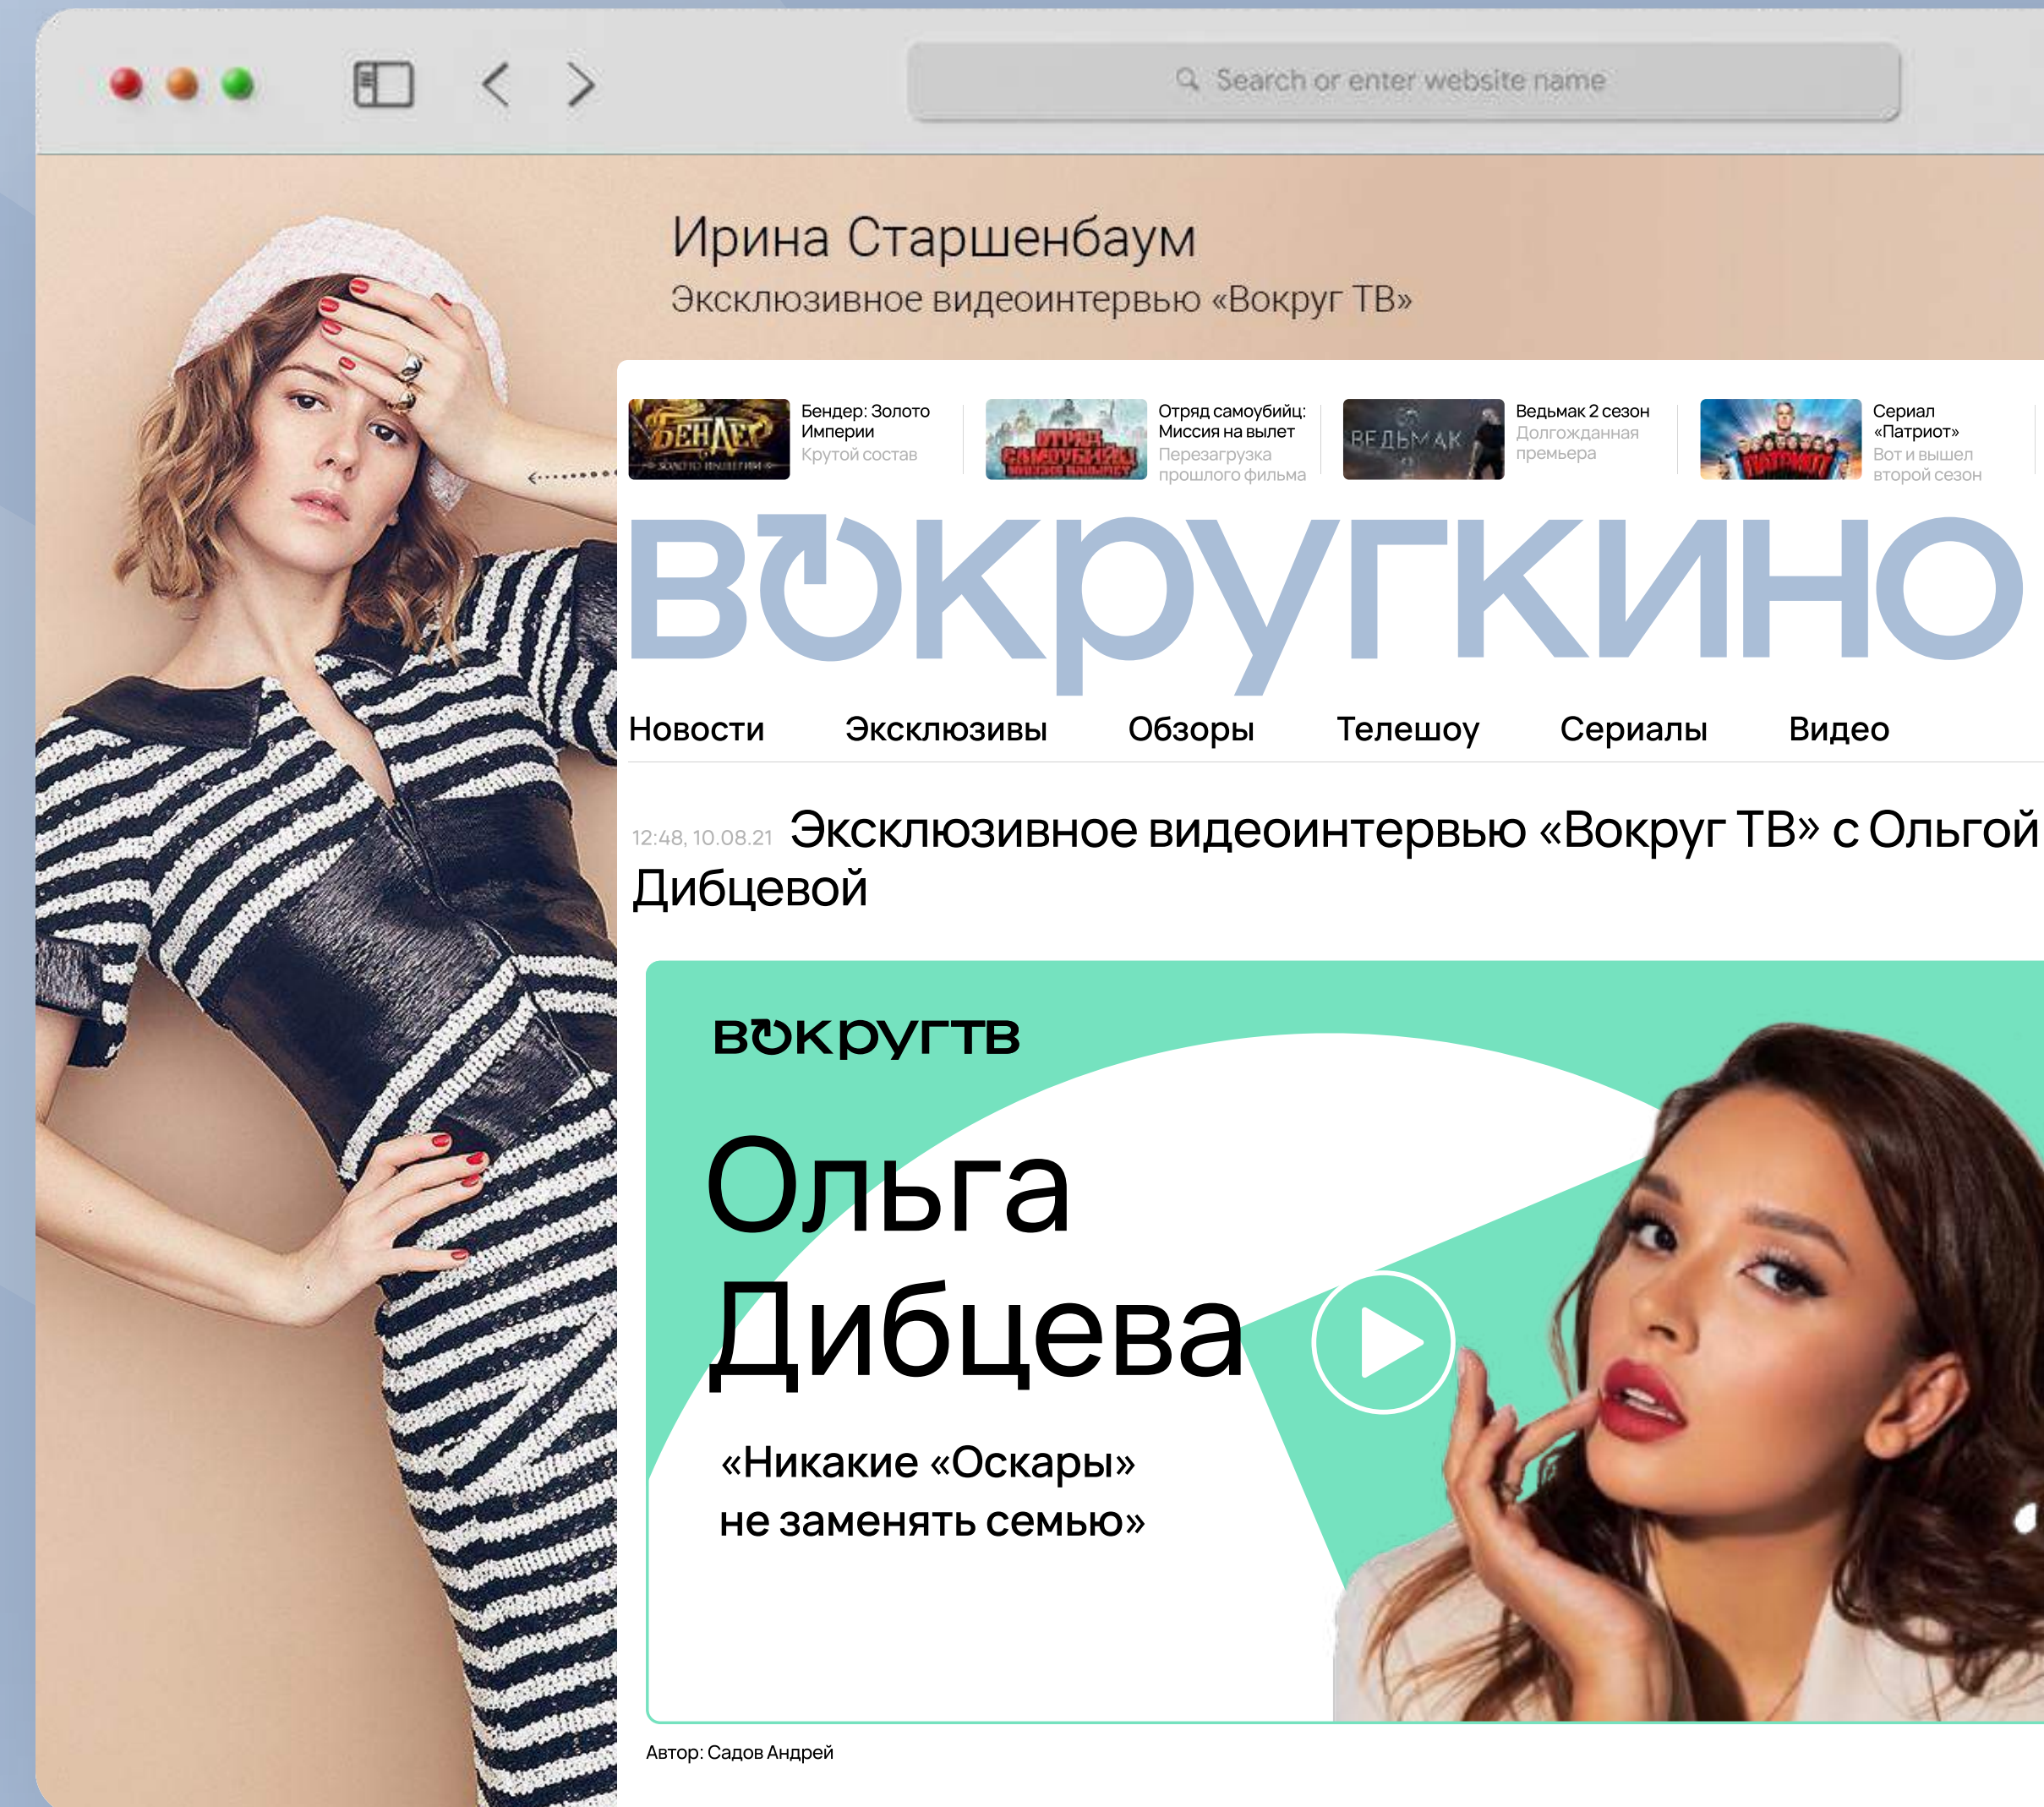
Search or enter website name

Ирина Старшенбаум
Эксклюзивное видеоинтервью «Вокруг ТВ»

БЕНДЕР ЗОЛОТО ИМПЕРИИ
Бендер: Золото Империи
Крутой состав

ОТРЯД САМОУБИЙЦ МИССИЯ НАВЫЛЕТ
Отряд самоубийц: Миссия на вылет
Перезагрузка прошлого фильма

ВЕДЬМАК
Ведьмак 2 сезон
Долгожданная премьера

ПАТРИОТ
Сериал «Патриот»
Вот и вышел второй сезон

ВОКРУГКИНО

Новости Эксклюзивы Обзоры Телешоу Сериалы Видео

12:48, 10.08.21 Эксклюзивное видеоинтервью «Вокруг ТВ» с Ольгой Дибцевой

ВОКРУГТВ

Ольга Дибцева

«Никакие «Оскары» не заменять семью»

Автор: Садов Андрей